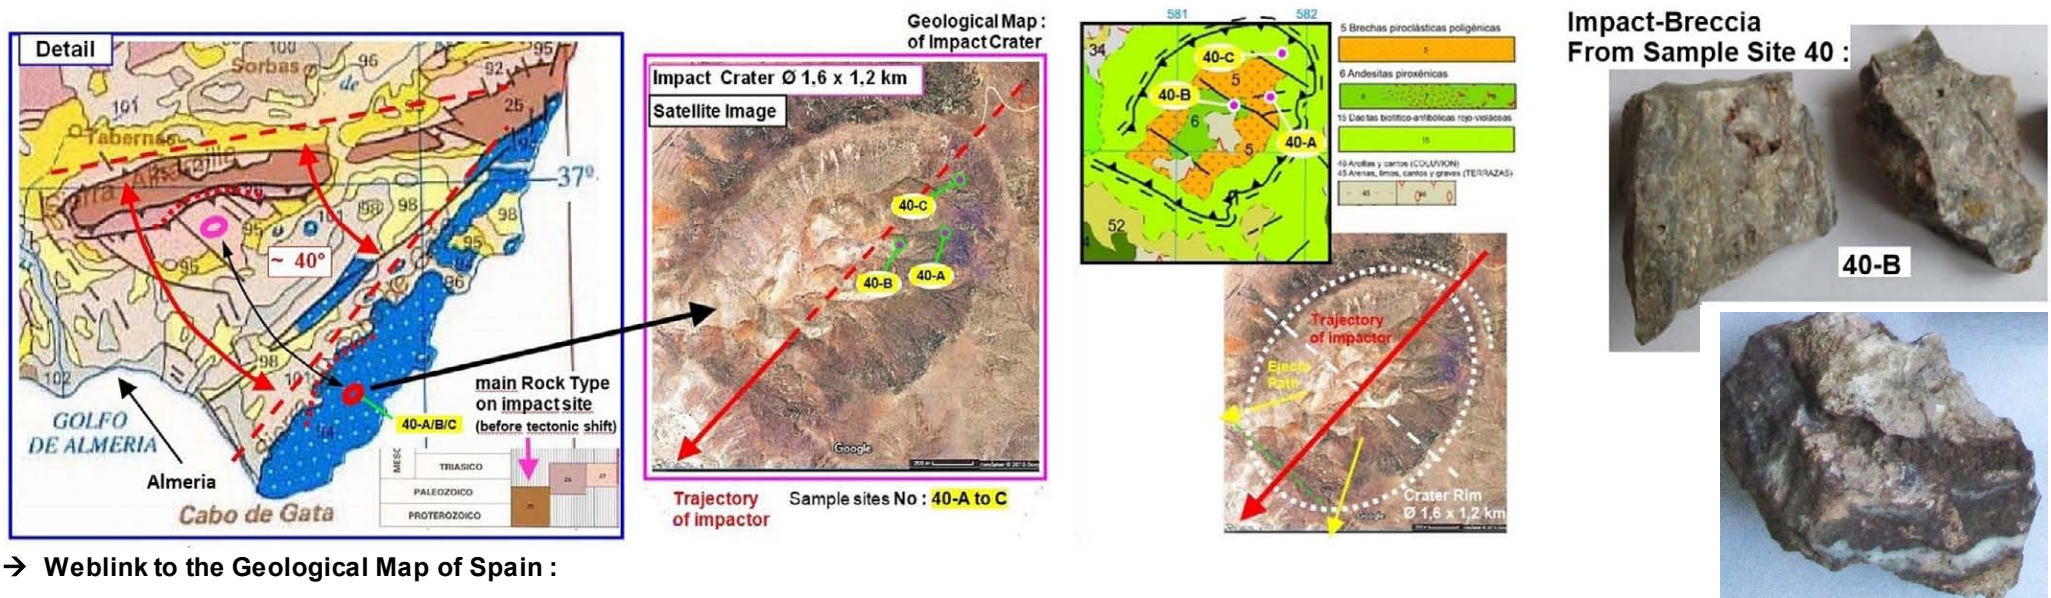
Detail

100
Sorbas
96
de
95
92
25
101
Tabernas
Sierra Alhamilla
37°
~ 40°
98
95
98
95
96
98
101
102
94
GOLFO DE ALMERIA
Almeria
Cabo de Gata
main Rock Type on impact site (before tectonic shift)
40-A/B/C
MESO
TRIASICO
PALEOZOICO
PROTEROZOICO

Geological Map : of Impact Crater

Impact Crater Ø 1,6 x 1,2 km
Satellite Image
40-C
40-B
40-A
Google
Trajectory of impactor
Sample sites No : 40-A to C

581
582
34
40-C
40-B
40-A
5
6
5
52
5 Brechas piroclásticas poligénicas
6 Andesitas piroxénicas
15 Dacitas biotítico-anfibólicas rojo-violáceas
49 Arcillas y cantos (COLUVION)
45 Arenas, limos, cantos y gravas (TERRAZAS)

Trajectory of impactor
Ejecta Path
Crater Rim Ø 1,6 x 1,2 km
Google

Impact-Breccia From Sample Site 40 :
40-B

→ Weblink to the Geological Map of Spain :